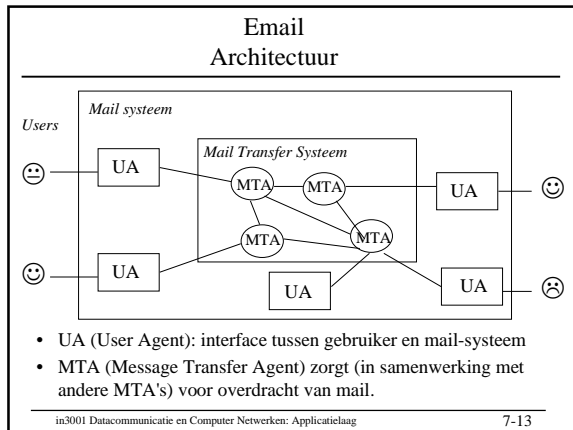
Email
Architectuur

Users

Mail systeem

Mail Transfer Systeem

UA

MTA

MTA

UA

MTA

MTA

UA

UA

UA

• UA (User Agent): interface tussen gebruiker en mail-systeem
• MTA (Message Transfer Agent) zorgt (in samenwerking met andere MTA's) voor overdracht van mail.

in3001 Datacommunicatie en Computer Netwerken: Applicatielaag

7-13